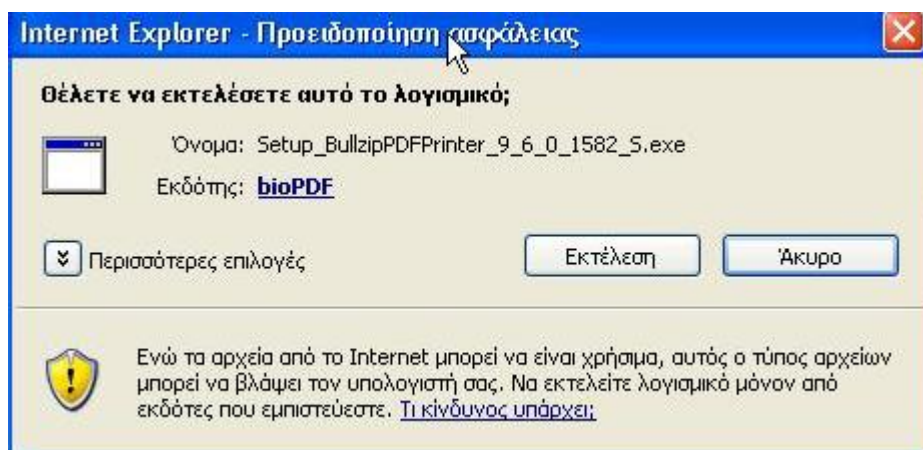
Internet Explorer - Προειδοποίηση ασφάλειας

Θέλετε να εκτελέσετε αυτό το λογισμικό;

Όνομα: Setup_BullzipPDFPrinter_9_6_0_1582_S.exe

Εκδότης: bioPDF

Περισσότερες επιλογές

Εκτέλεση

Άκυρο

Ενώ τα αρχεία από το Internet μπορεί να είναι χρήσιμα, αυτός ο τύπος αρχείων μπορεί να βλάψει τον υπολογιστή σας. Να εκτελείτε λογισμικό μόνον από εκδότες που εμπιστεύεστε. Τι κίνδυνος υπάρχει;